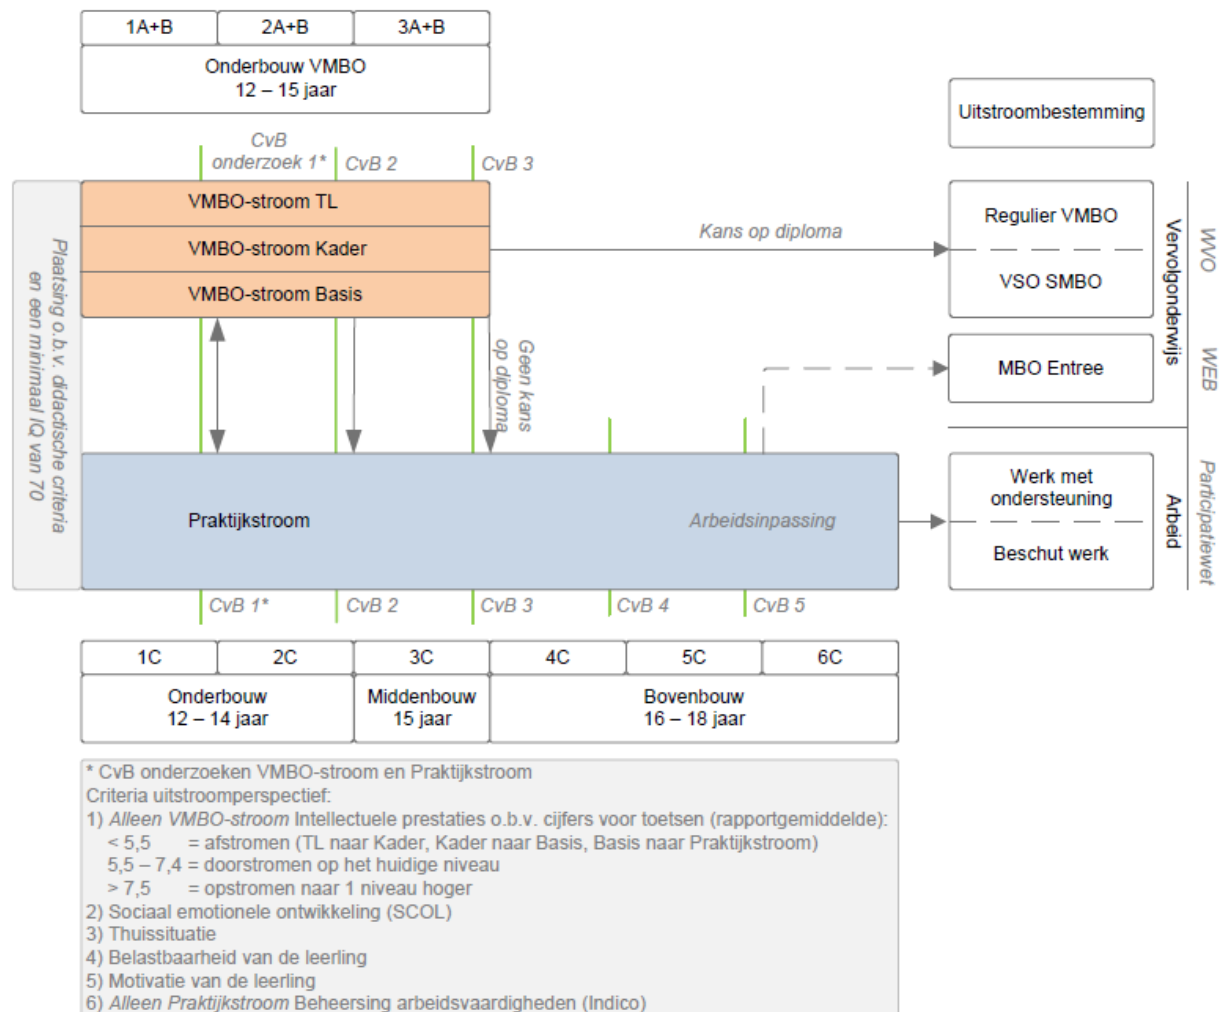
| 1A+B | 2A+B | 3A+B |
|---|---|---|

Onderbouw VMBO
12 – 15 jaar

Uitstroombestemming

CvB onderzoek 1*
CvB 2
CvB 3

Plaatsing o.b.v. didactische criteria en een minimaal IQ van 70

VMBO-stroom TL
VMBO-stroom Kader
VMBO-stroom Basis

Kans op diploma

Regulier VMBO
VSO SMBO

Vervolgonderwijs
WVO

Geen kans op diploma

MBO Entree

WEB

Praktijkstroom

Arbeidsinpassing

Werk met ondersteuning
Beschut werk

Arbeid
Participatiewet

CvB 1*
CvB 2
CvB 3
CvB 4
CvB 5

| 1C | 2C | 3C | 4C | 5C | 6C |
|---|---|---|---|---|---|

Onderbouw
12 – 14 jaar

Middenbouw
15 jaar

Bovenbouw
16 – 18 jaar

* CvB onderzoeken VMBO-stroom en Praktijkstroom
Criteria uitstroomperspectief:
1) Alleen VMBO-stroom Intellectuele prestaties o.b.v. cijfers voor toetsen (rapportgemiddelde):
< 5,5 = afstromen (TL naar Kader, Kader naar Basis, Basis naar Praktijkstroom)
5,5 – 7,4 = doorstromen op het huidige niveau
> 7,5 = opstromen naar 1 niveau hoger
2) Sociaal emotionele ontwikkeling (SCOL)
3) Thuissituatie
4) Belastbaarheid van de leerling
5) Motivatie van de leerling
6) Alleen Praktijkstroom Beheersing arbeidsvaardigheden (Indico)